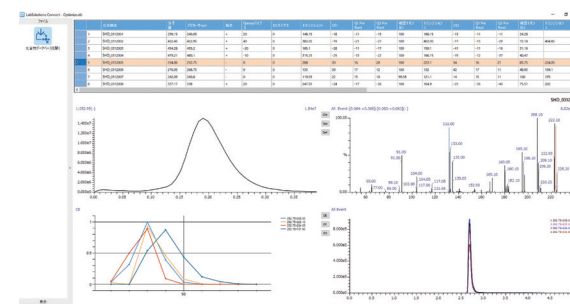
LabSolutions Connect - Optimize.skt
ファイル
化合物データベース(比較)
SHO_00
Ob
Ser
AF Event
表示
0.00
0.05
0.10
0.15
0.20
0.25
0.30
0.35
50
100
150
200
250
300
0.0
0.5
1.0
1.5
2.0
2.5
3.0
3.5
4.0
4.5
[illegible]